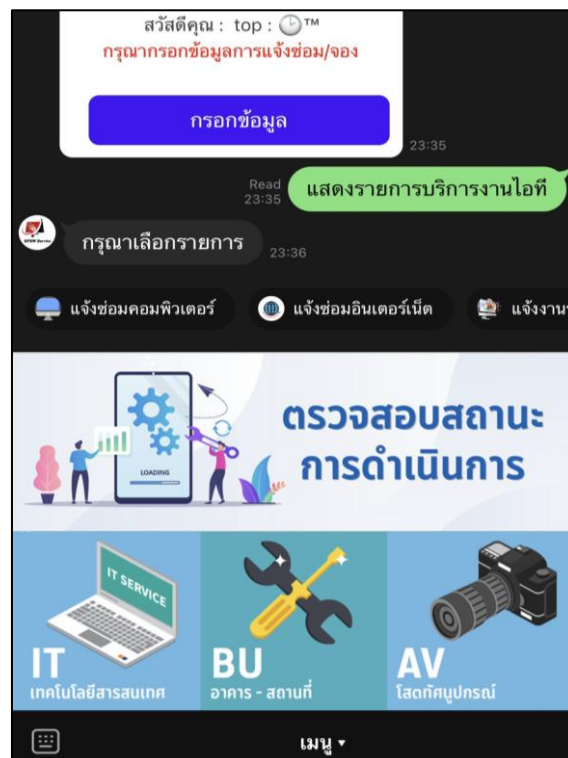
สวัสดีคุณ : top : 🕒™
กรุณากรอกข้อมูลการแจ้งซ่อม/จอง

กรอกข้อมูล

23:35

Read
23:35

แสดงรายการบริการงานไอที

กรุณาเลือกรายการ

23:36

แจ้งซ่อมคอมพิวเตอร์

แจ้งซ่อมอินเตอร์เน็ต

แจ้งงาน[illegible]

LOADING

ตรวจสอบสถานะ
การดำเนินการ

IT SERVICE

IT
เทคโนโลยีสารสนเทศ

BU
อาคาร - สถานที่

AV
โสตทัศนูปกรณ์

เมนู ▾